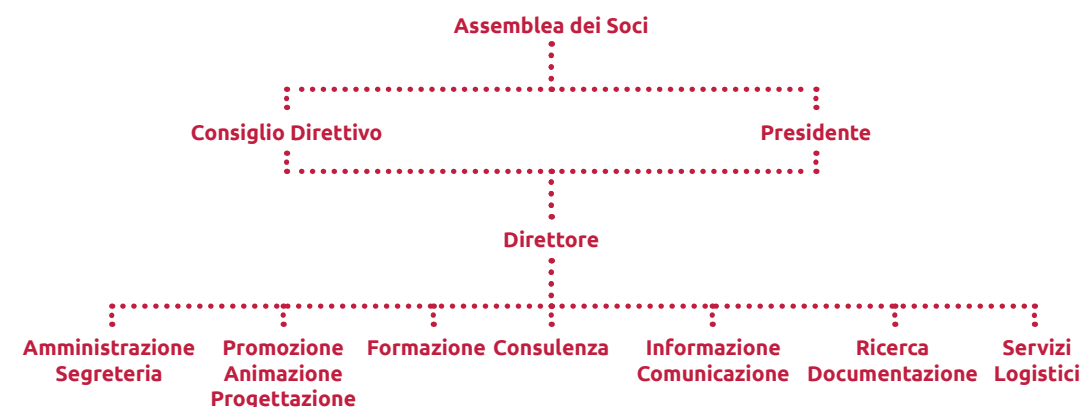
Assemblea dei Soci

Consiglio Direttivo

Presidente

Direttore

Amministrazione Segreteria

Promozione Animazione Progettazione

Formazione

Consulenza

Informazione Comunicazione

Ricerca Documentazione

Servizi Logistici